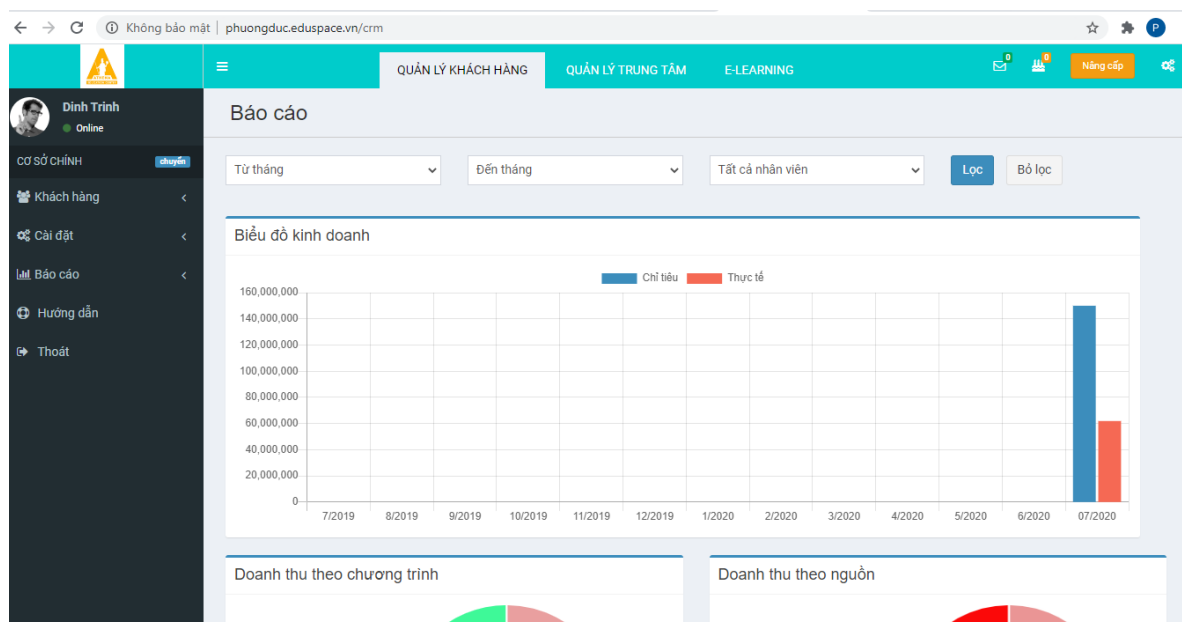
Không bảo mật | phuongduc.eduspace.vn/crm

P

QUẢN LÝ KHÁCH HÀNG
QUẢN LÝ TRUNG TÂM
E-LEARNING

0
0
Nâng cấp

Dinh Trinh
Online

CƠ SỞ CHÍNH
chuyển

Khách hàng
Cài đặt
Báo cáo
Hướng dẫn
Thoát

Báo cáo

Từ tháng
Đến tháng
Tất cả nhân viên
Lọc
Bỏ lọc

Biểu đồ kinh doanh

Chỉ tiêu
Thực tế

160,000,000
140,000,000
120,000,000
100,000,000
80,000,000
60,000,000
40,000,000
20,000,000
0

7/2019
8/2019
9/2019
10/2019
11/2019
12/2019
1/2020
2/2020
3/2020
4/2020
5/2020
6/2020
07/2020

Doanh thu theo chương trình

Doanh thu theo nguồn